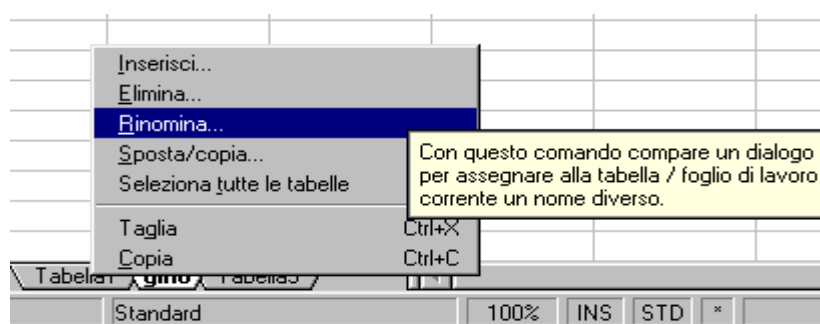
Inserisci...
Elimina...
Rinomina...
Sposta/copia...
Seleziona tutte le tabelle
Taglia Ctrl+X
Copia Ctrl+C

Con questo comando compare un dialogo per assegnare alla tabella / foglio di lavoro corrente un nome diverso.

Tabella1 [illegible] Tabella3

Standard 100% INS STD *